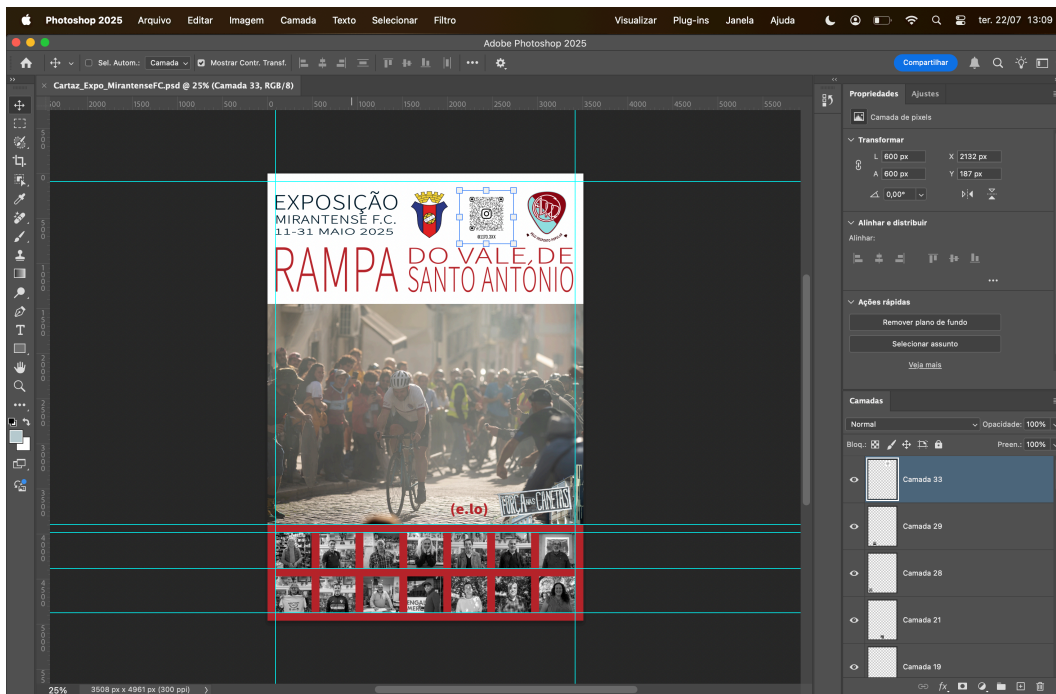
Photoshop 2025 Arquivo Editar Imagem Camada Texto Selecionar Filtro Visualizar Plug-ins Janela Ajuda ter. 22/07 13:09

Adobe Photoshop 2025

Sel. Autom.: Camada Mostrar Contr. Transf. ••• Compartilhar

Cartaz_Expo_MirantenseFC.psd @ 25% (Camada 33, RGB/8)

500 2000 1500 1000 500 0 500 1000 1500 2000 2500 3000 3500 4000 4500 5000 5500

EXPOSIÇÃO
MIRANTENSE F.C.
11-31 MAIO 2025

RAMPA DO VALE DE SANTO ANTÓNIO

(e.lo)

FORÇA CANETAS

25% 3508 px x 4961 px (300 ppi)

Propriedades Ajustes

Camada de pixels

Transformar

L 600 px X 2132 px
A 600 px Y 187 px
0,00°

Alinhar e distribuir
Alinhar:

•••

Ações rápidas

Remover plano de fundo

Selecionar assunto

Veja mais

Camadas

Normal Opacidade: 100%

Bloq.: Preen.: 100%

Camada 33

Camada 29

Camada 28

Camada 21

Camada 19